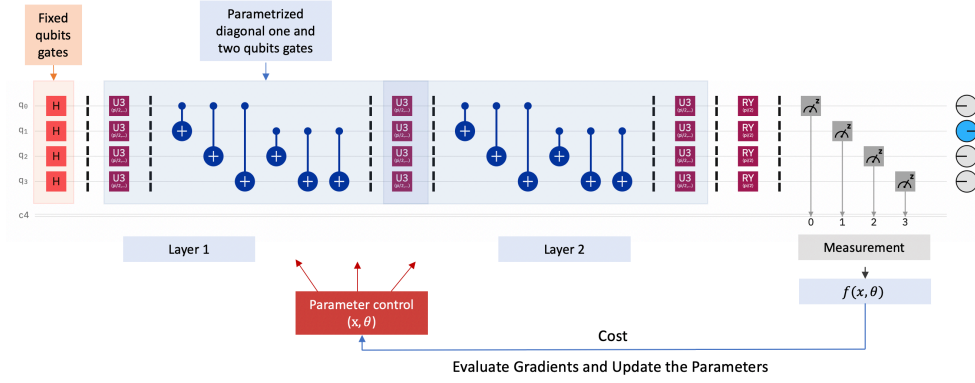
Fixed qubits gates

Parametrized diagonal one and two qubits gates

$q_0$
$q_1$
$q_2$
$q_3$
c4

H
H
H
H

U3
U3
U3
U3

U3
U3
U3
U3

U3
U3
U3
U3

RY
RY
RY
RY

z
z
z
z

0
1
2
3

Layer 1

Layer 2

Measurement

$f(x, \theta)$

Parameter control
$(x, \theta)$

Cost

Evaluate Gradients and Update the Parameters